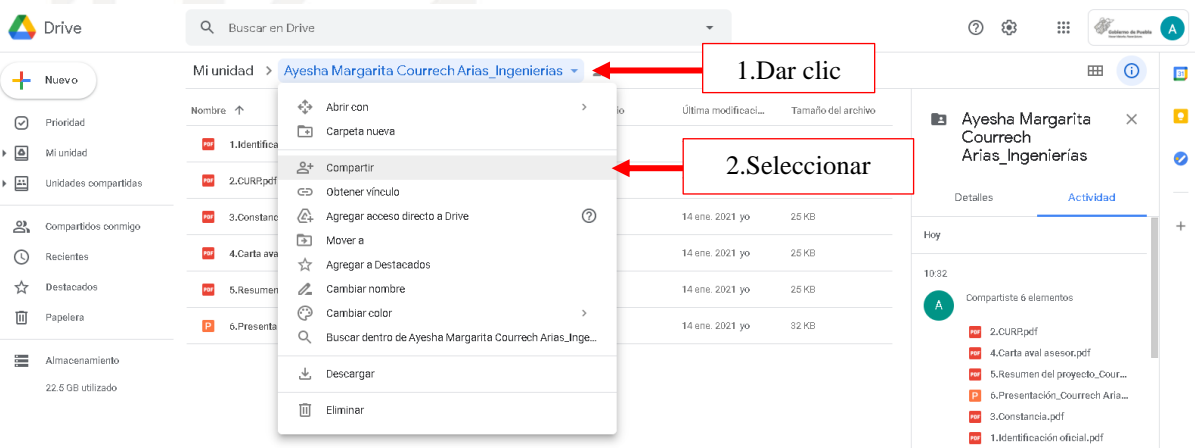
Drive

Buscar en Drive

A

Nuevo

Prioridad

Mi unidad

Unidades compartidas

Compartidos conmigo

Recientes

Destacados

Papelera

Almacenamiento

22.5 GB utilizado

Mi unidad > Ayesha Margarita Courrech Arias_Ingenierias

1.Dar clic

Nombre ↑

1.Identifica

2.CURP.pdf

3.Constanc

4.Carta aval

5.Resumen

6.Presenta

Abrir con

Carpeta nueva

Compartir

Obtener vínculo

Agregar acceso directo a Drive

Mover a

Agregar a Destacados

Cambiar nombre

Cambiar color

Buscar dentro de Ayesha Margarita Courrech Arias_Ingen...

Descargar

Eliminar

2.Seleccionar

Última modificaci...

Tamaño del archivo

14 ene. 2021 yo 25 KB

14 ene. 2021 yo 25 KB

14 ene. 2021 yo 25 KB

14 ene. 2021 yo 32 KB

Ayesha Margarita Courrech Arias_Ingenierías

Detalles

Actividad

Hoy

10:32

A

Compartiste 6 elementos

2.CURP.pdf

4.Carta aval asesor.pdf

5.Resumen del proyecto_Cour...

6.Presentación_Courrech Aria...

3.Constancia.pdf

1.Identificación oficial.pdf